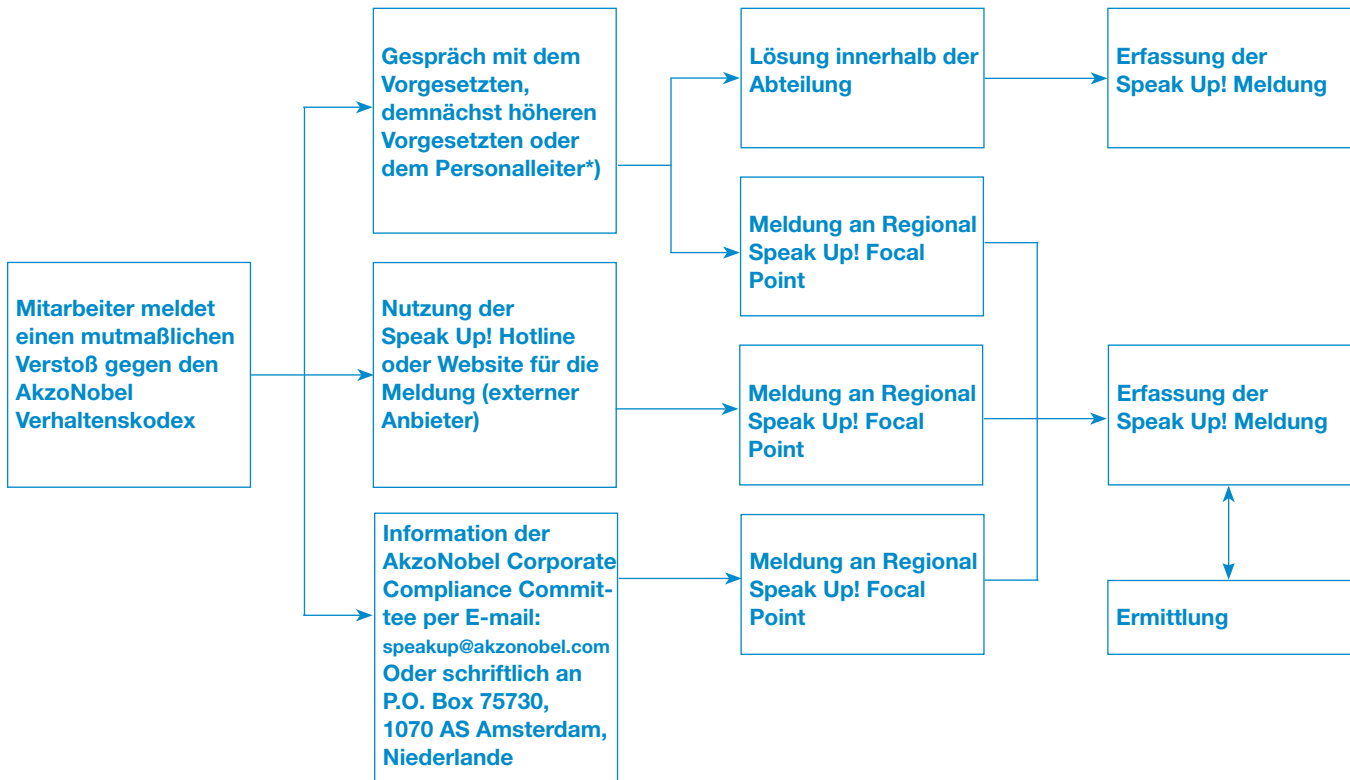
Mitarbeiter meldet einen mutmaßlichen Verstoß gegen den AkzoNobel Verhaltenskodex

Gespräch mit dem Vorgesetzten, demnächst höheren Vorgesetzten oder dem Personalleiter*)

Nutzung der Speak Up! Hotline oder Website für die Meldung (externer Anbieter)

Information der AkzoNobel Corporate Compliance Committee per E-mail: speakup@akzonobel.com Oder schriftlich an P.O. Box 75730, 1070 AS Amsterdam, Niederlande

Lösung innerhalb der Abteilung

Meldung an Regional Speak Up! Focal Point

Meldung an Regional Speak Up! Focal Point

Meldung an Regional Speak Up! Focal Point

Erfassung der Speak Up! Meldung

Erfassung der Speak Up! Meldung

Ermittlung